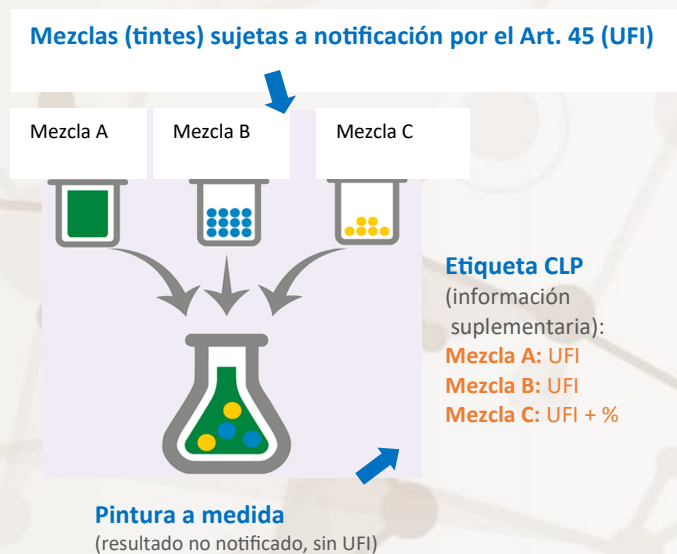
Mezclas (tintes) sujetas a notificación por el Art. 45 (UFI)

Mezcla A

Mezcla B

Mezcla C

Etiqueta CLP
(información suplementaria):
Mezcla A: UFI
Mezcla B: UFI
Mezcla C: UFI + %

Pintura a medida
(resultado no notificado, sin UFI)